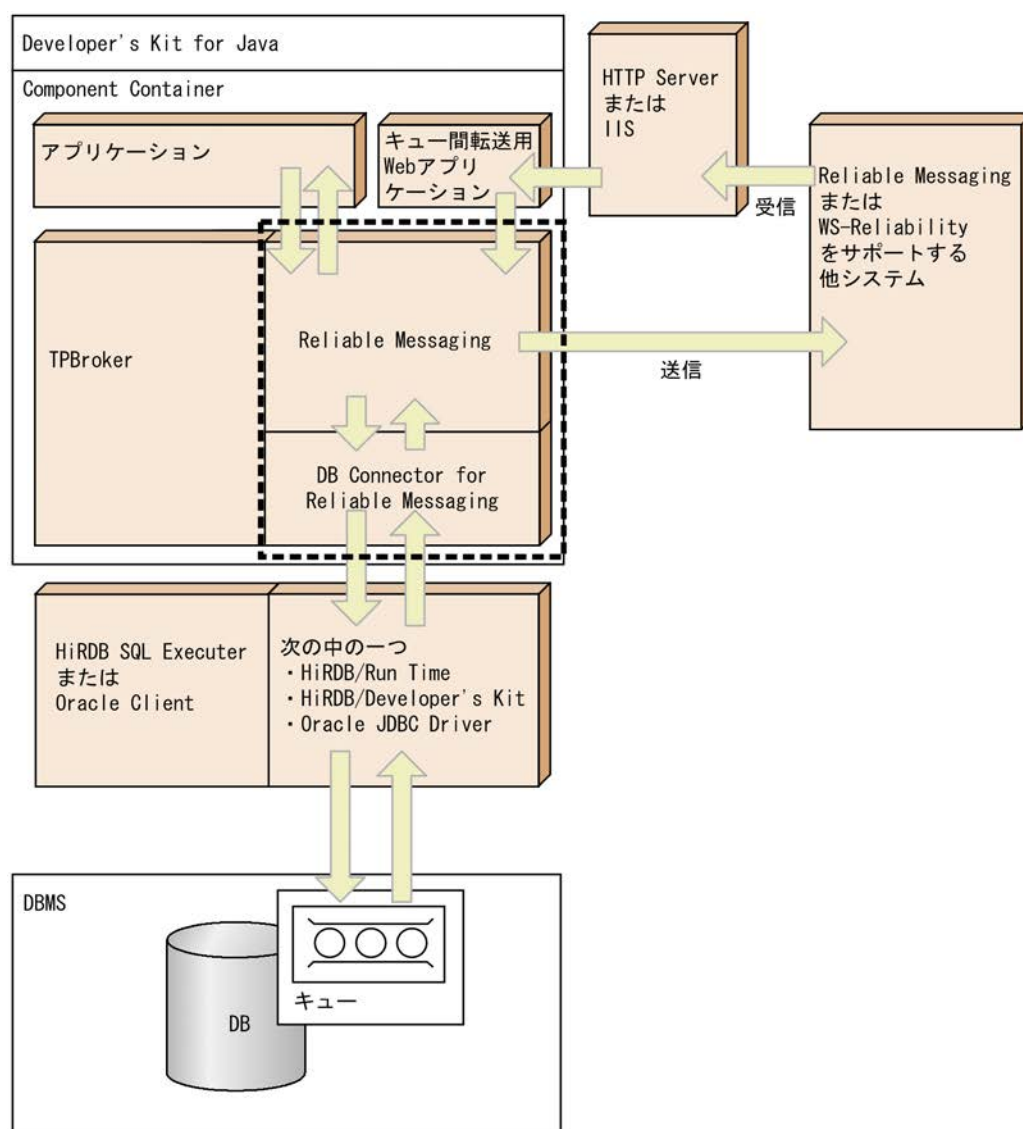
Developer's Kit for Java

Component Container

アプリケーション

キュー間転送用 Webアプリケーション

HTTP Server または IIS

Reliable Messaging または WS-Reliability をサポートする他システム

受信

TPBroker

Reliable Messaging

送信

DB Connector for Reliable Messaging

HiRDB SQL Executer または Oracle Client

次の中の一つ
・HiRDB/Run Time
・HiRDB/Developer's Kit
・Oracle JDBC Driver

DBMS

DB

キュー